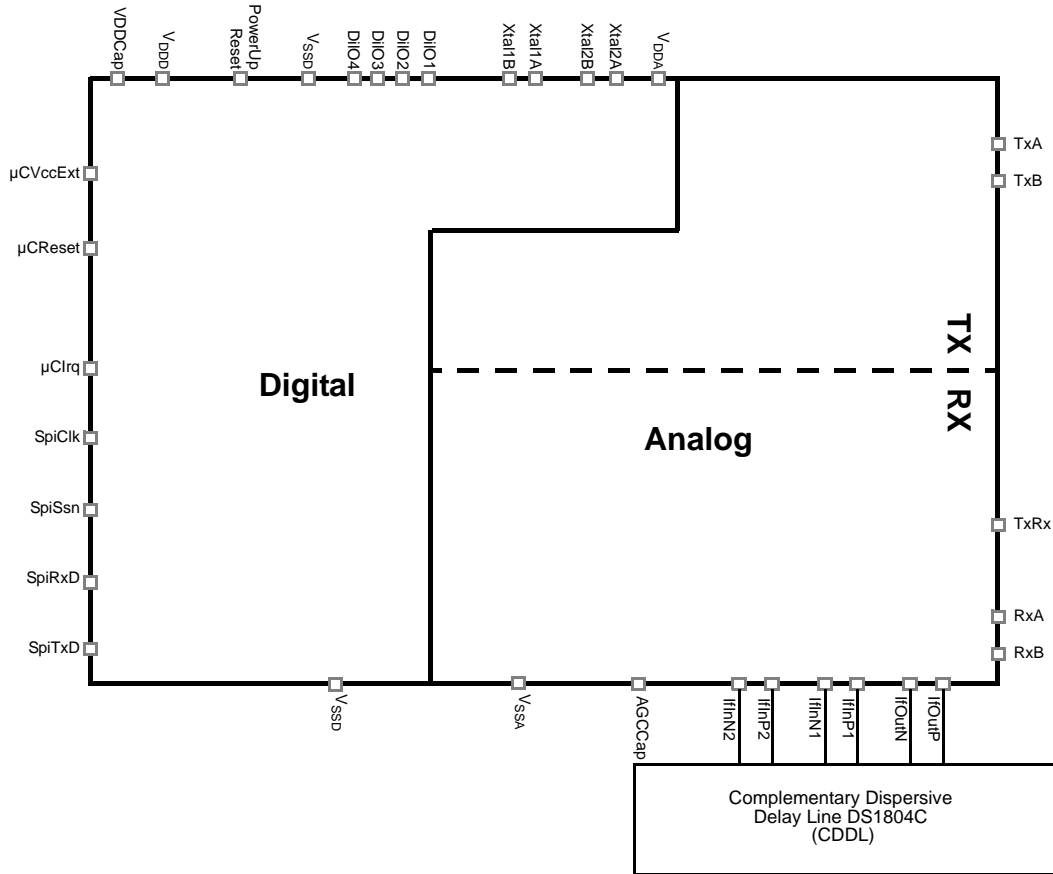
VDDCap
$V_{DDD}$
PowerUp Reset
$V_{SSD}$
DiIO4
DiIO3
DiIO2
DiIO1
Xtal1B
Xtal1A
Xtal2B
Xtal2A
$V_{DDA}$

TxA
TxB

µCVccExt
µCReset
µCIrq
SpiClk
SpiSsn
SpiRxD
SpiTxD

Digital

TX
RX

Analog

TxRx
RxA
RxB

$V_{SSD}$
$V_{SSA}$
AGCCap
IfInN2
IfInP2
IfInN1
IfInP1
IfOutN
IfOutP

Complementary Dispersive Delay Line DS1804C (CDDL)